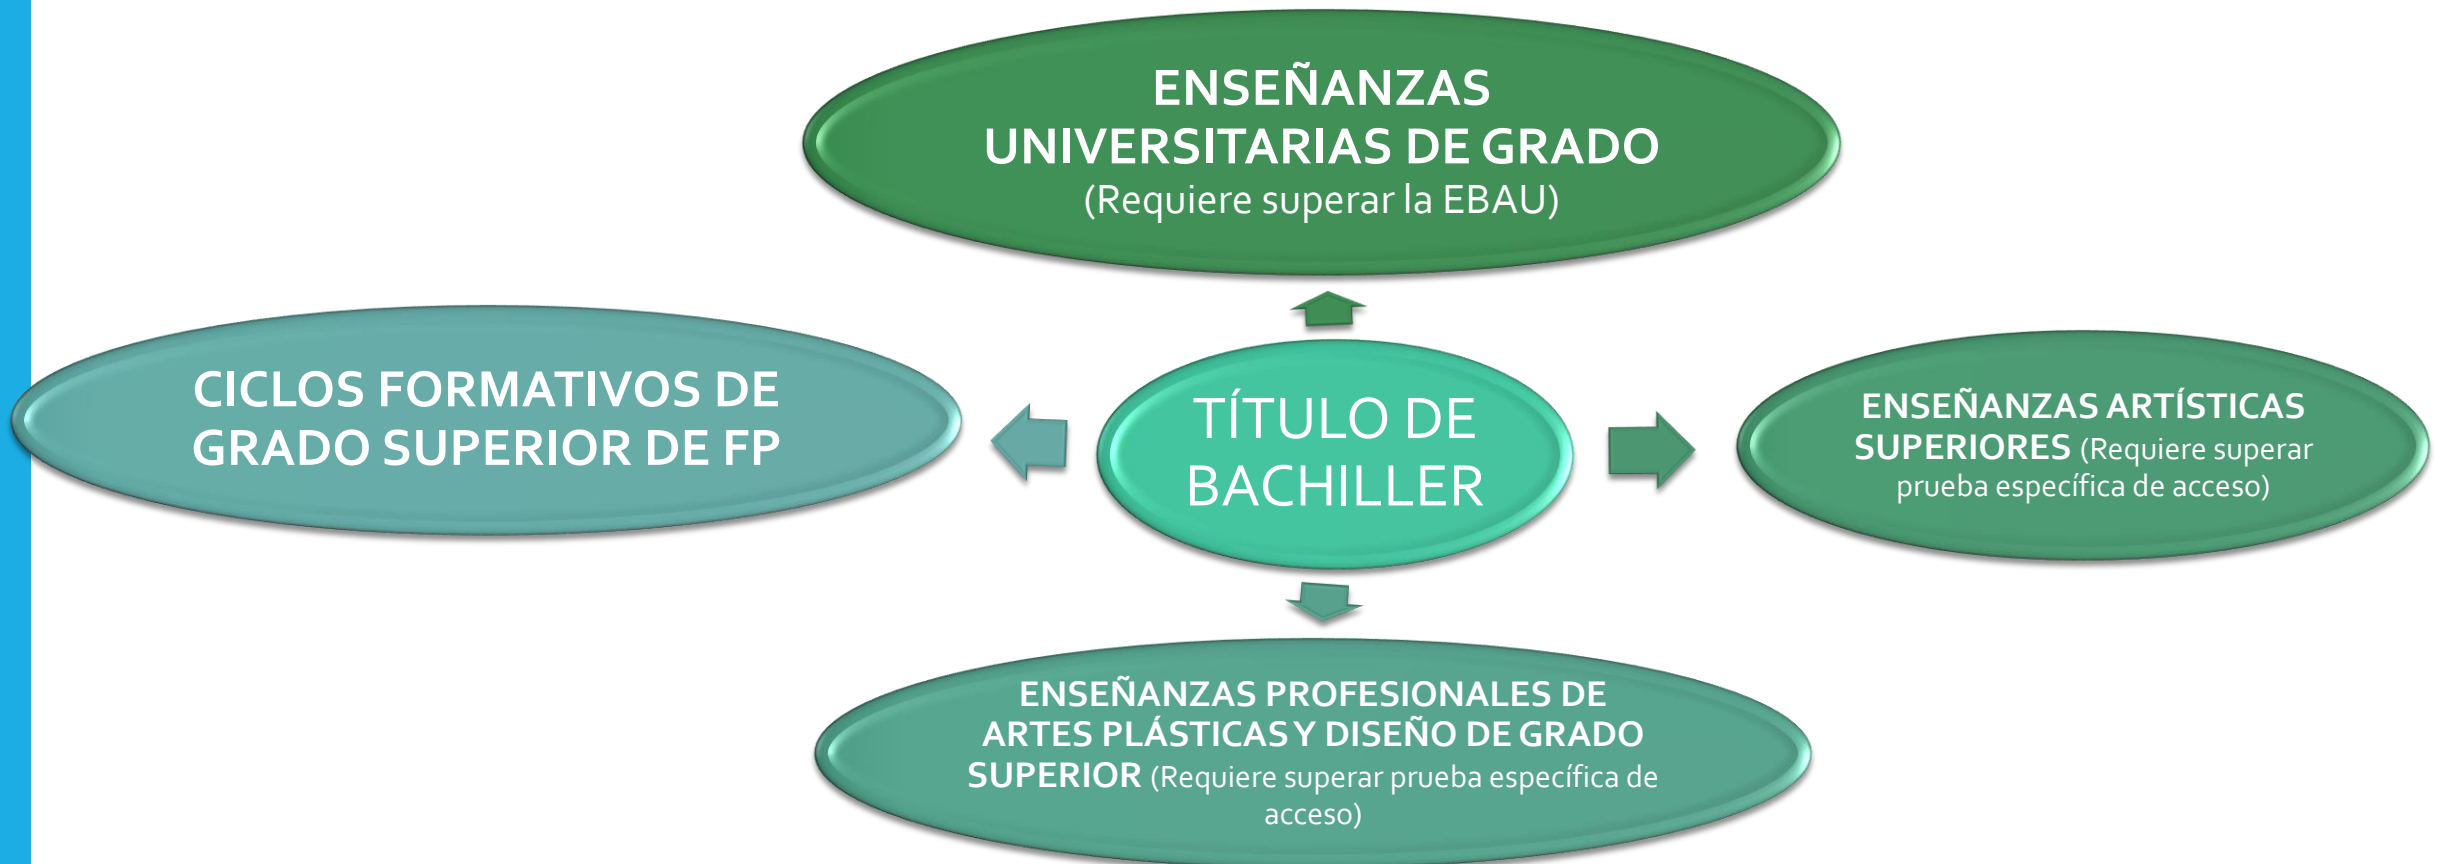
ENSEÑANZAS UNIVERSITARIAS DE GRADO (Requiere superar la EBAU)

CICLOS FORMATIVOS DE GRADO SUPERIOR DE FP

TÍTULO DE BACHILLER

ENSEÑANZAS ARTÍSTICAS SUPERIORES (Requiere superar prueba específica de acceso)

ENSEÑANZAS PROFESIONALES DE ARTES PLÁSTICAS Y DISEÑO DE GRADO SUPERIOR (Requiere superar prueba específica de acceso)